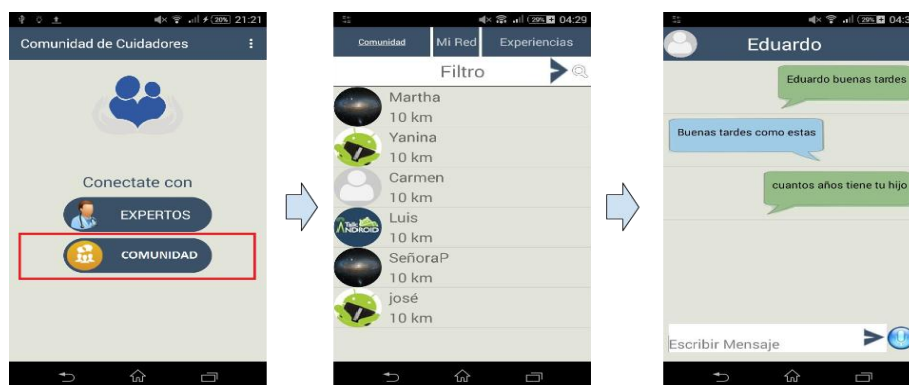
20% 21:21

Comunidad de Cuidadores

Conectate con

EXPERTOS

COMUNIDAD

29% 04:29

Comunidad

Mi Red

Experiencias

Filtro

Martha

10 km

Yanina

10 km

Carmen

10 km

Luis

10 km

SeñoraP

10 km

josé

10 km

29% 04:3

Eduardo

Eduardo buenas tardes

Buenas tardes como estas

cuantos años tiene tu hijo

Escribir Mensaje